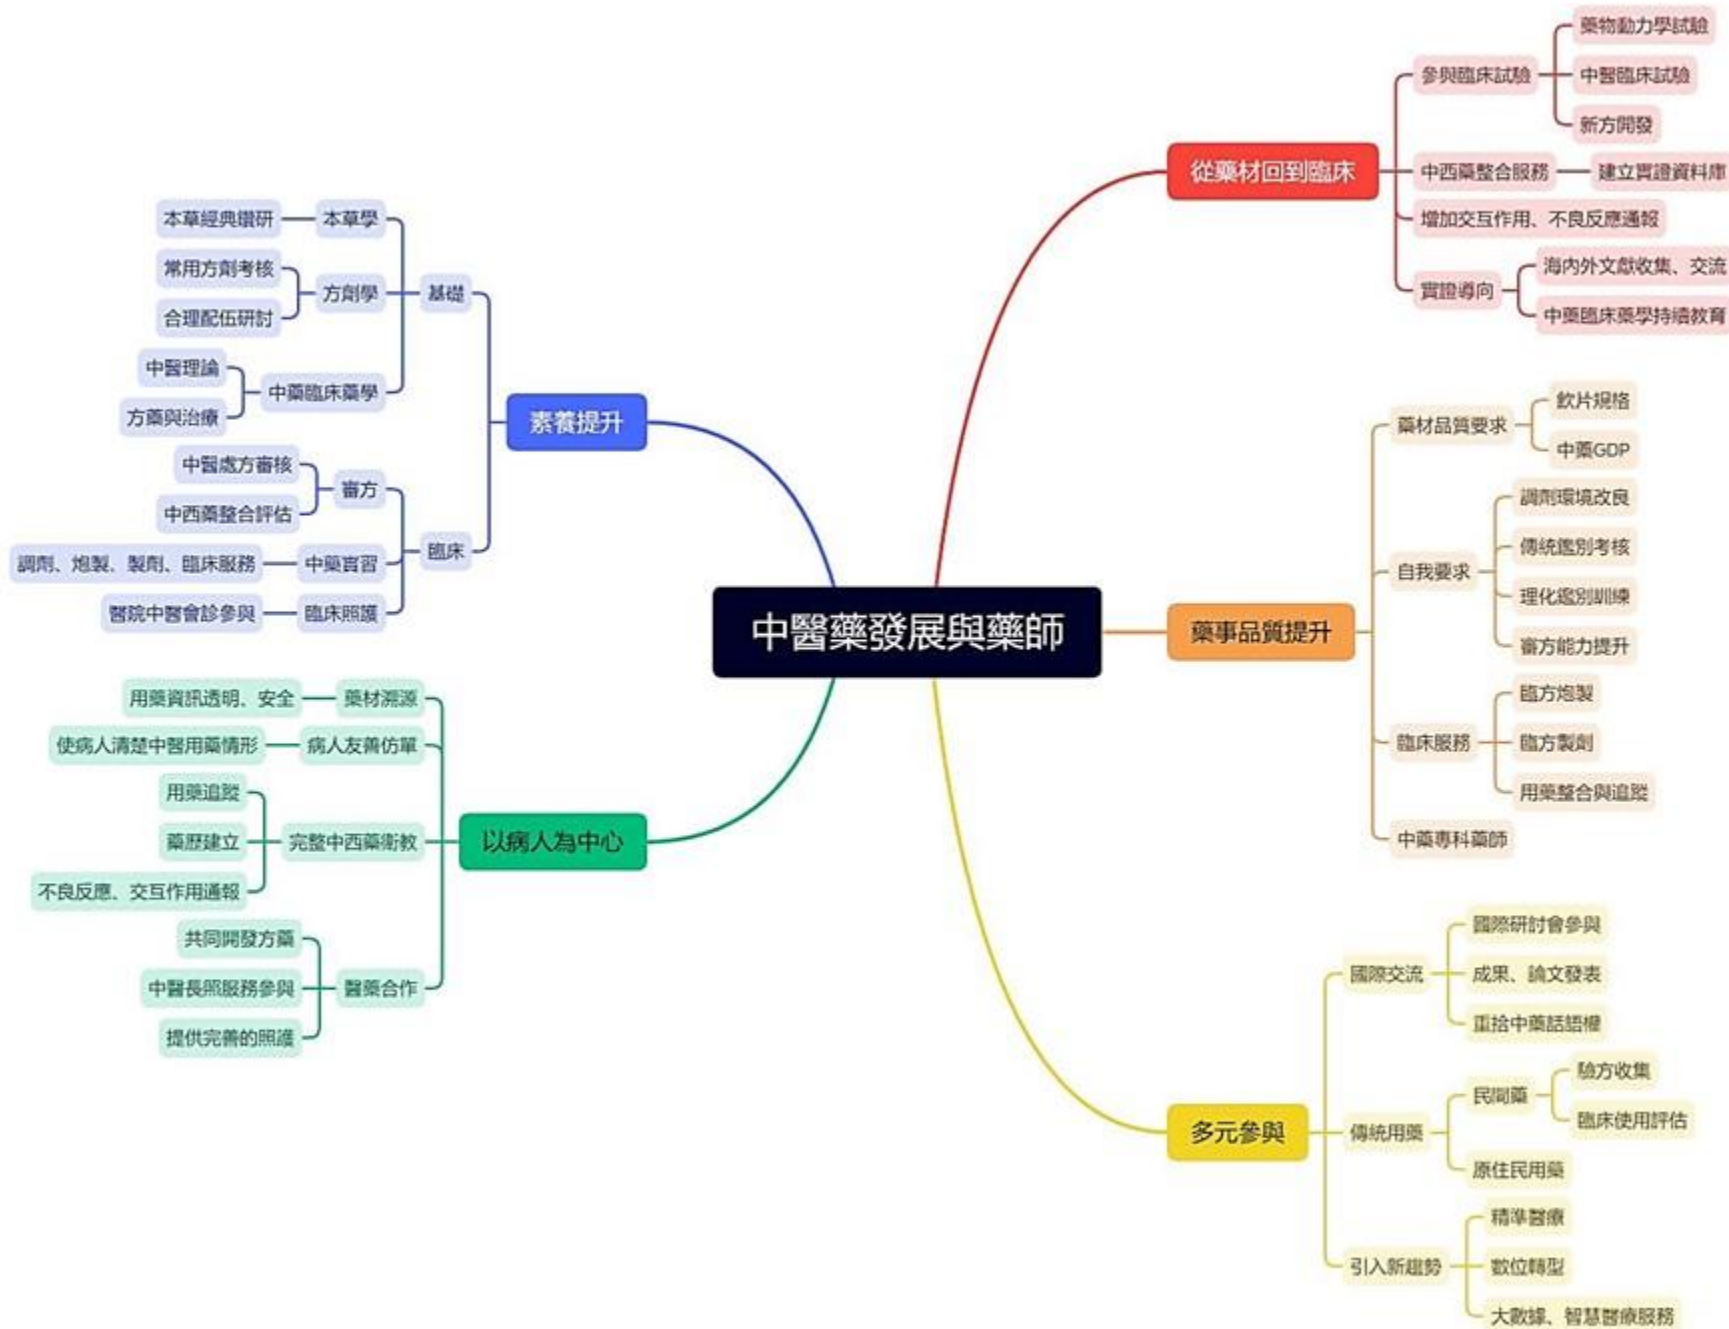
中醫藥發展與藥師

從藥材回到臨床
參與臨床試驗
藥物動力學試驗
中醫臨床試驗
新方開發
中西藥整合服務
建立實證資料庫
增加交互作用、不良反應通報
實證導向
海內外文獻收集、交流
中藥臨床藥學持續教育

藥事品質提升
藥材品質要求
飲片規格
中藥GDP
自我要求
調劑環境改良
傳統鑑別考核
理化鑑別訓練
審方能力提升
臨床服務
臨方炮製
臨方製劑
用藥整合與追蹤
中藥專科藥師

多元參與
國際交流
國際研討會參與
成果、論文發表
重拾中藥話語權
傳統用藥
民間藥
驗方收集
臨床使用評估
原住民用藥
引入新趨勢
精準醫療
數位轉型
大數據、智慧醫療服務

素養提升
基礎
本草學
本草經典鑽研
方劑學
常用方劑考核
合理配伍研討
中藥臨床藥學
中醫理論
方藥與治療
臨床
審方
中醫處方審核
中西藥整合評估
中藥實習
調劑、炮製、製劑、臨床服務
臨床照護
醫院中醫會診參與

以病人為中心
藥材溯源
用藥資訊透明、安全
病人友善仿單
使病人清楚中醫用藥情形
完整中西藥衛教
用藥追蹤
藥歷建立
不良反應、交互作用通報
醫藥合作
共同開發方藥
中醫長照服務參與
提供完善的照護